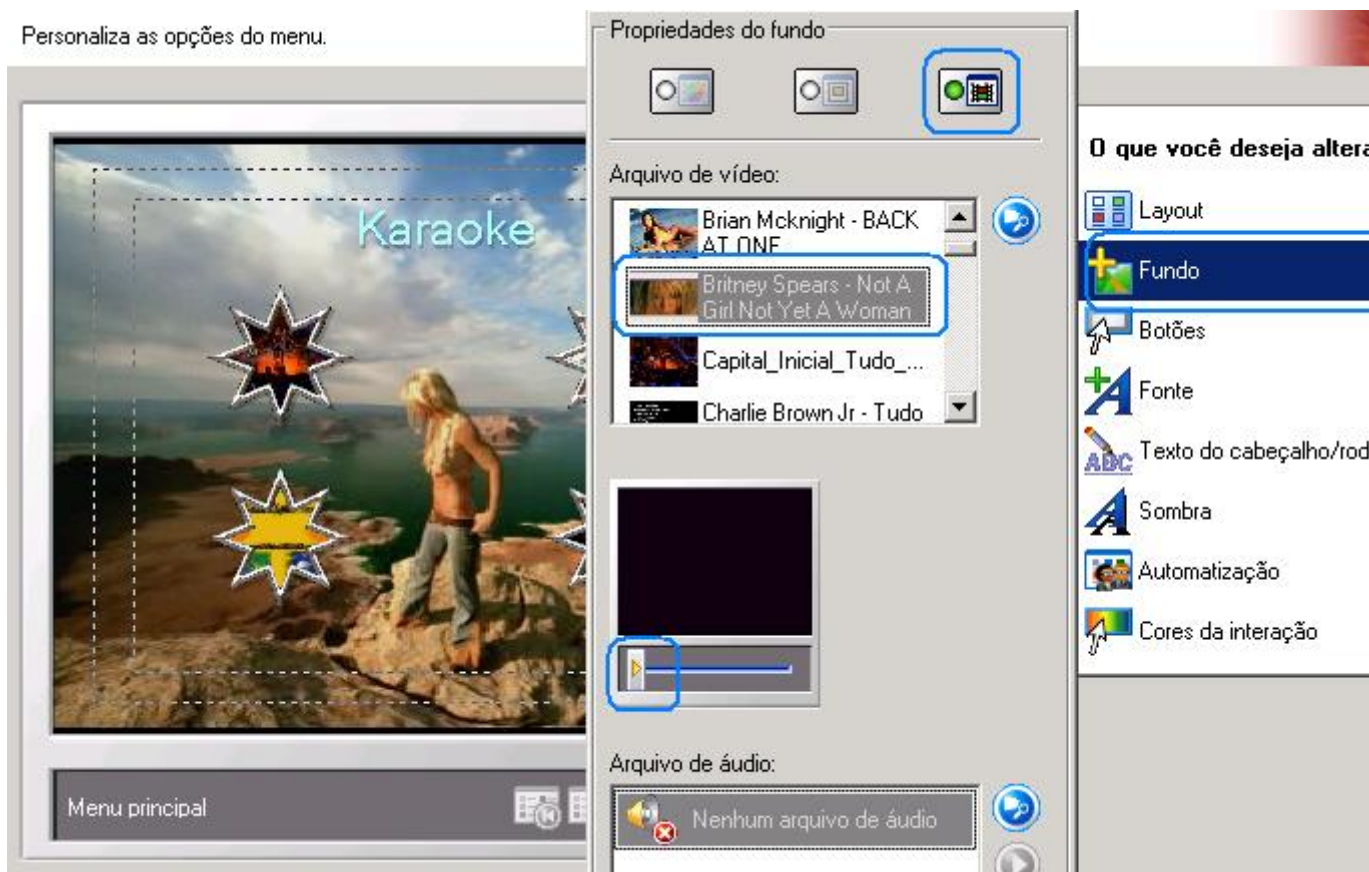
Personaliza as opções do menu.

Karaoke

Menu principal

Propriedades do fundo

Arquivo de vídeo:

Brian Mcknight - BACK AT ONE

Britney Spears - Not A Girl Not Yet A Woman

Capital_Inicial_Tudo_...

Charlie Brown Jr - Tudo

Arquivo de áudio:

Nenhum arquivo de áudio

O que você deseja altera

Layout

Fundo

Botões

Fonte

Texto do cabeçalho/rod

Sombra

Automatização

Cores da interação